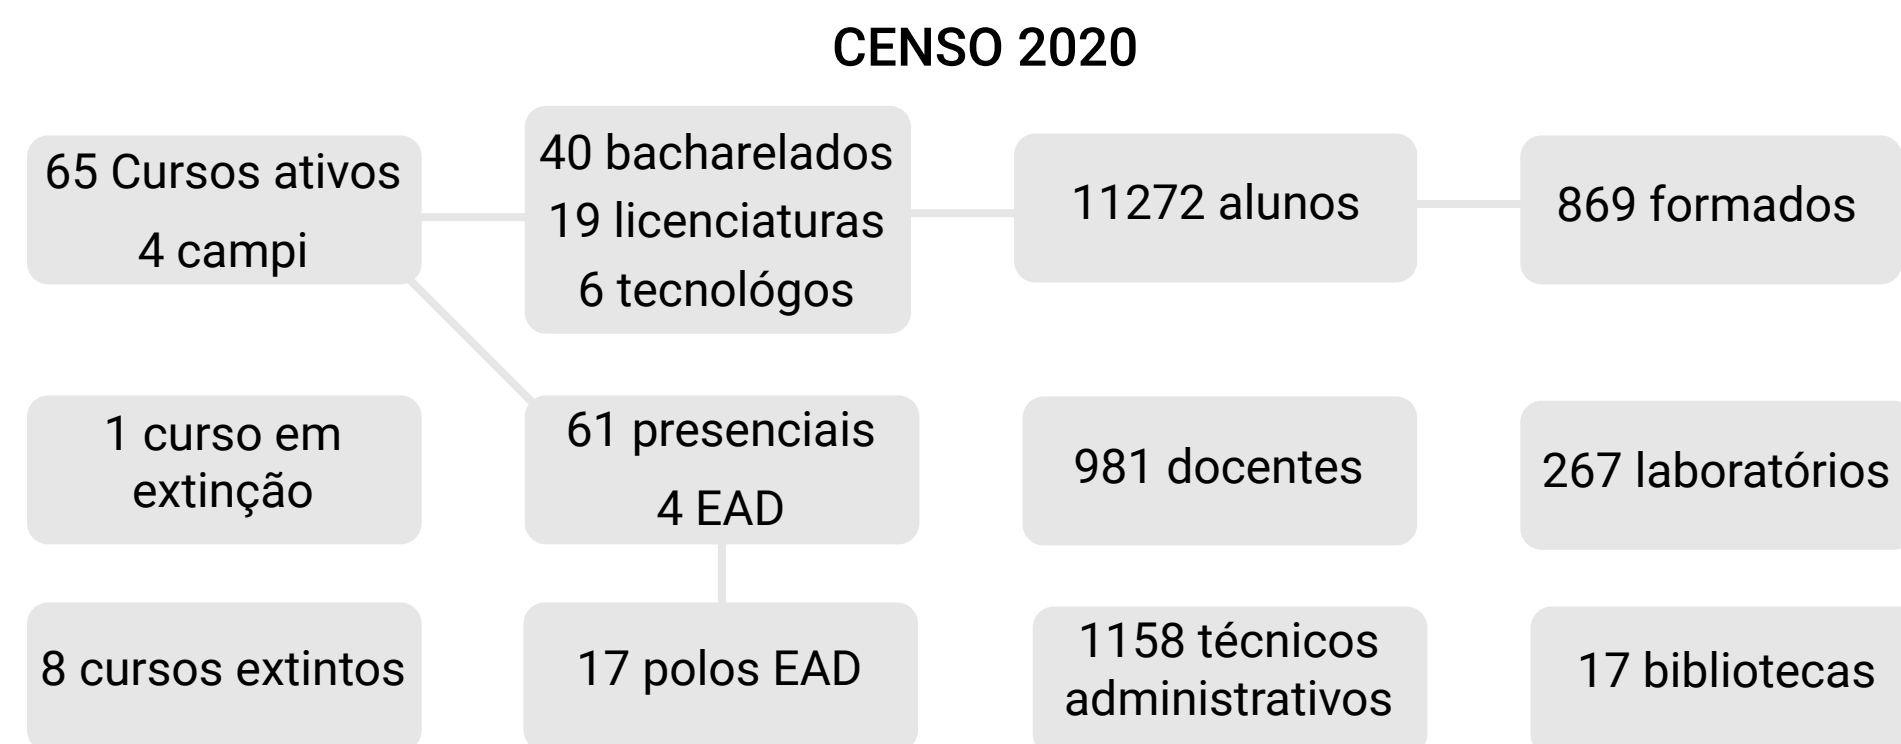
CENSO 2020

65 Cursos ativos
4 campi

40 bacharelados
19 licenciaturas
6 tecnológos

11272 alunos

869 formados

1 curso em extinção

61 presenciais
4 EAD

981 docentes

267 laboratórios

8 cursos extintos

17 polos EAD

1158 técnicos administrativos

17 bibliotecas